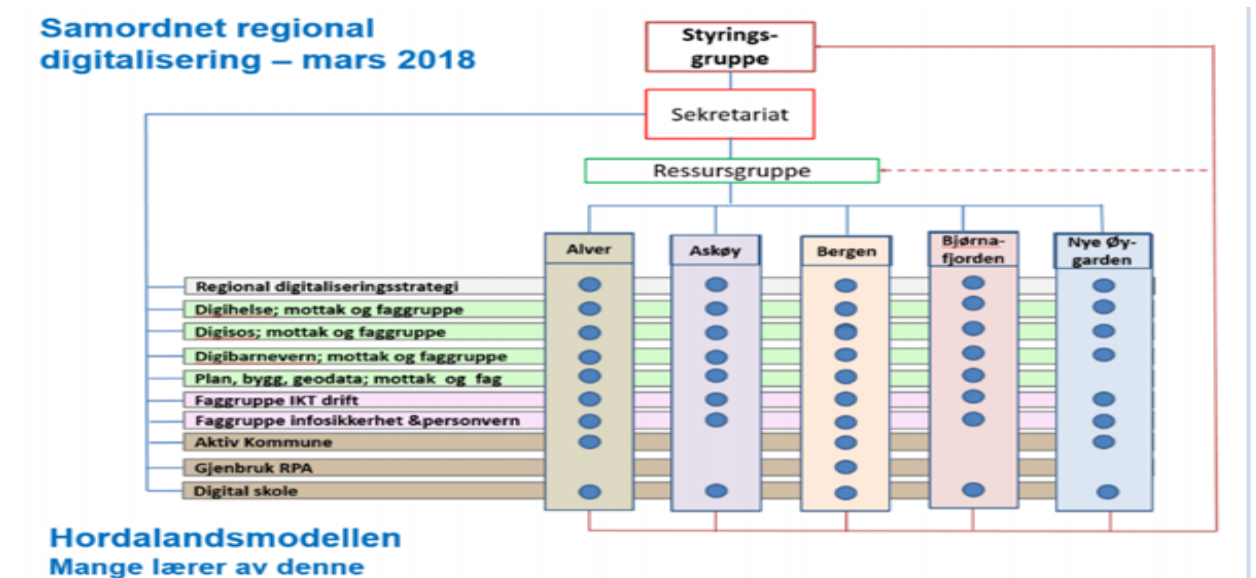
Samordnet regional digitalisering – mars 2018

Styrings-gruppe

Sekretariat

Ressursgruppe

Alver

Askøy

Bergen

Bjørna-fjorden

Nye Øy-garden

Regional digitaliseringsstrategi

Digihelse; mottak og faggruppe

Digisos; mottak og faggruppe

Digibarnevern; mottak og faggruppe

Plan, bygg, geodata; mottak og fag

Faggruppe IKT drift

Faggruppe infosikkerhet &personvern

Aktiv Kommune

Gjenbruk RPA

Digital skole

Hordalandsmodellen
Mange lærer av denne